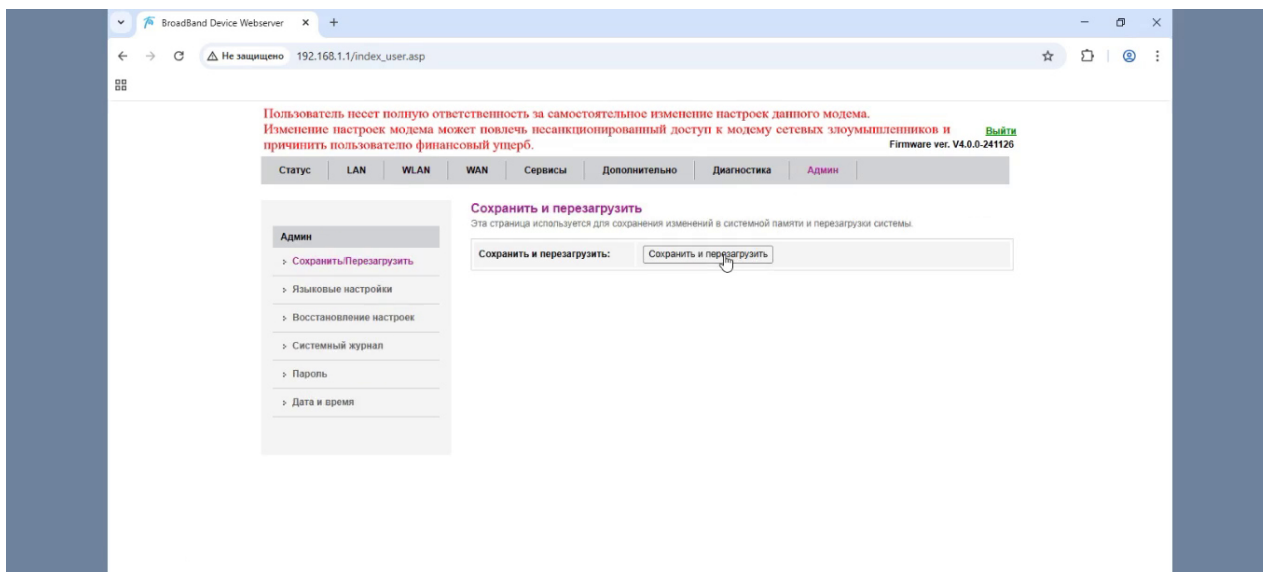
BroadBand Device Webserver ×
Не защищено 192.168.1.1/index_user.asp

Пользователь несет полную ответственность за самостоятельное изменение настроек данного модема. Изменение настроек модема может повлечь несанкционированный доступ к модему сетевых злоумышленников и причинить пользователю финансовый ущерб.

Выйти
Firmware ver. V4.0.0-241126

| Статус | LAN | WLAN | WAN | Сервисы | Дополнительно | Диагностика | Админ |
|---|---|---|---|---|---|---|---|

Админ
Сохранить/Перезагрузить
Языковые настройки
Восстановление настроек
Системный журнал
Пароль
Дата и время

Сохранить и перезагрузить
Эта страница используется для сохранения изменений в системной памяти и перезагрузки системы.

Сохранить и перезагрузить: Сохранить и перезагрузить